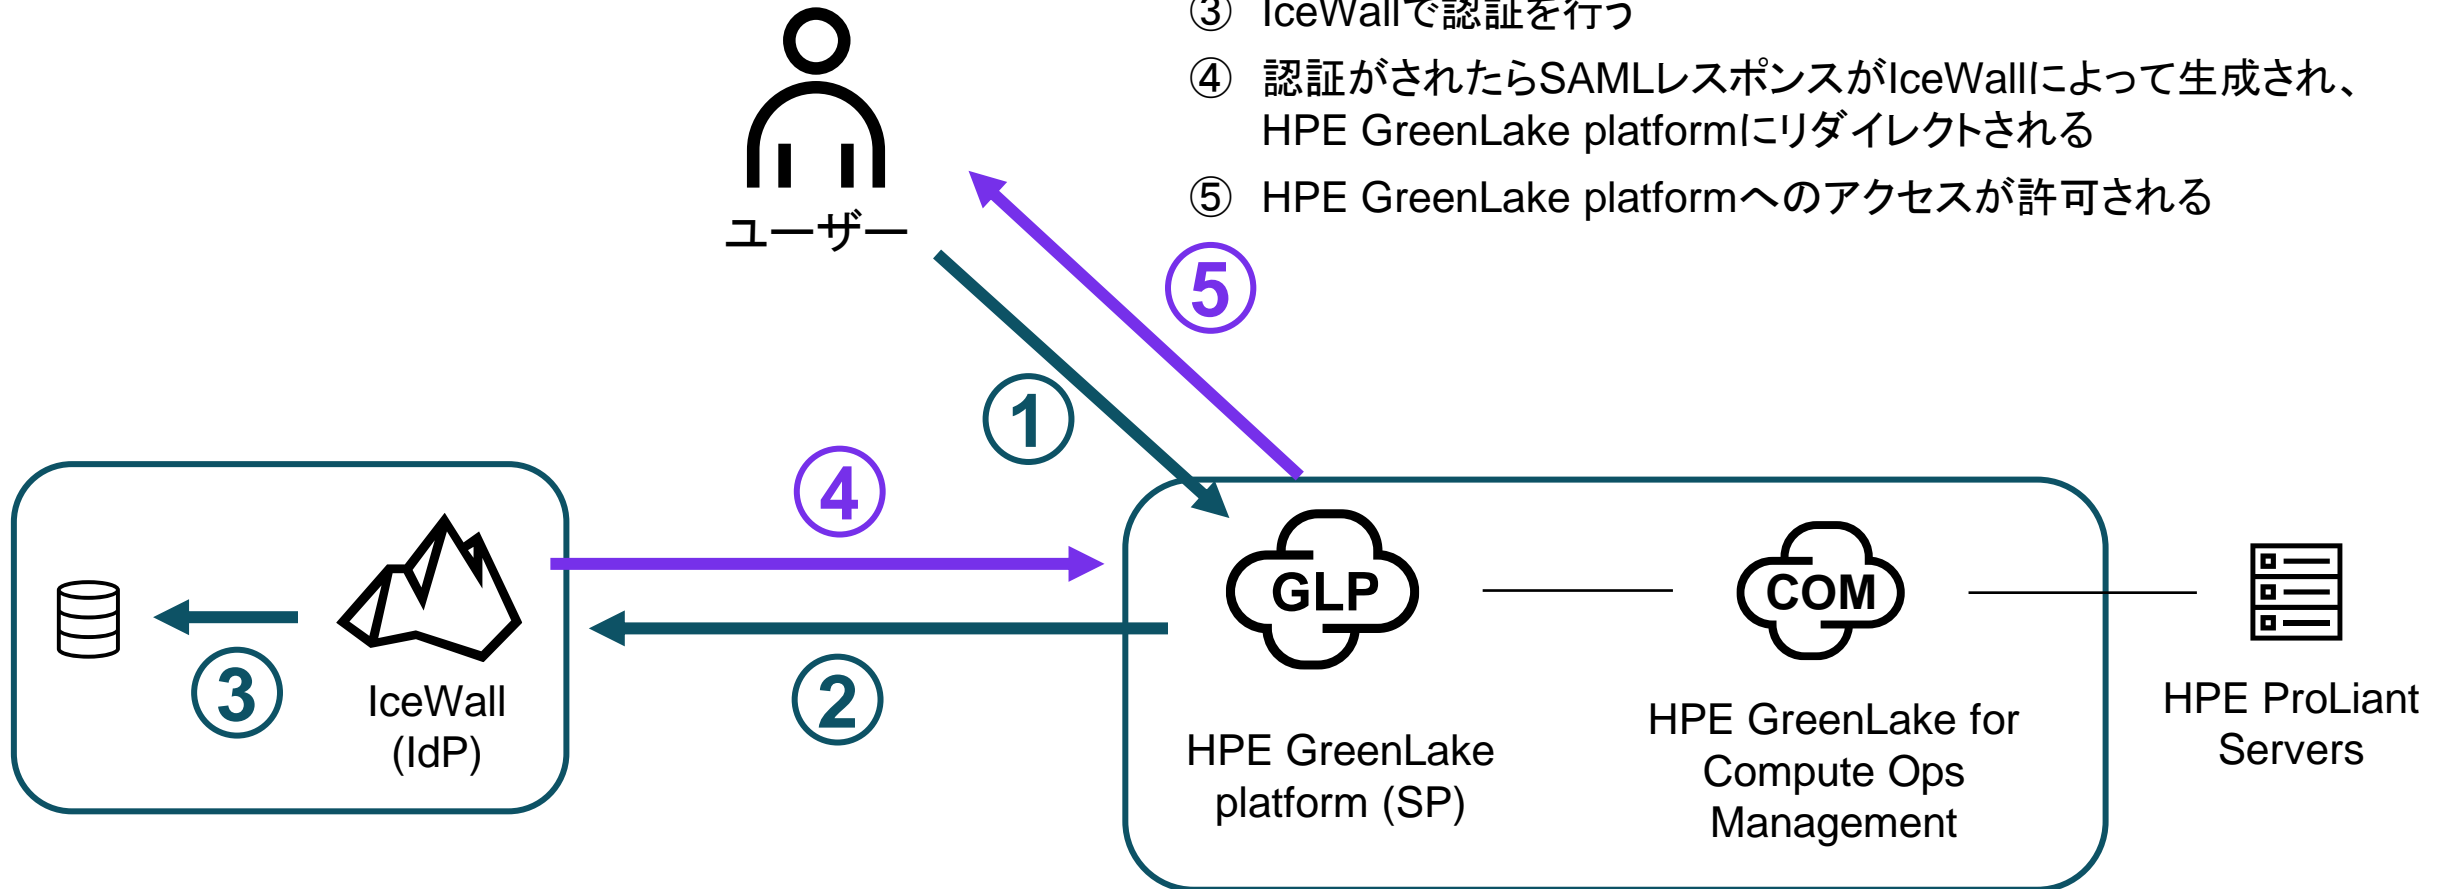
③ IceWallで認証を行う

④ 認証がされたらSAMLレスポンスがIceWallによって生成され、HPE GreenLake platformにリダイレクトされる

⑤ HPE GreenLake platformへのアクセスが許可される

ユーザー

5

1

4

3

2

IceWall (IdP)

GLP

HPE GreenLake platform (SP)

COM

HPE GreenLake for Compute Ops Management

HPE ProLiant Servers